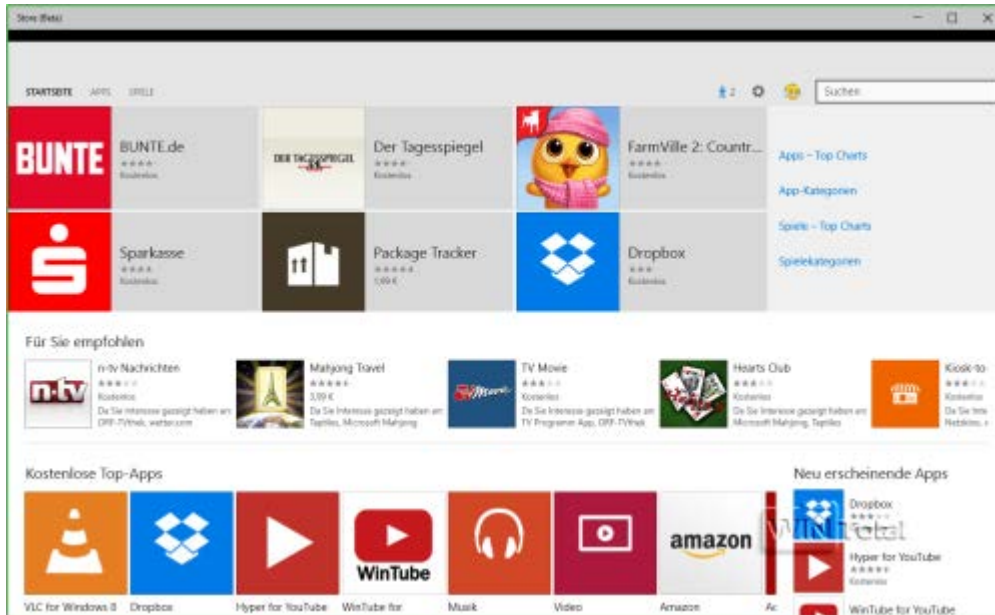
Store (Beta)

STARTSEITE APPS SPIELE

2

Suchen

BUNTE

BUNTE.de
★★★★
Kostenlos

DER TAGESSPIEGEL

Der Tagesspiegel
★★★★
Kostenlos

FarmVille 2: Countr...
★★★★
Kostenlos

Apps – Top Charts

App-Kategorien

Spiele – Top Charts

Spielekategorien

Sparkasse
★★★★
Kostenlos

Package Tracker
★★★★★
1,99 €

Dropbox
★★★
Kostenlos

Für Sie empfohlen

n-tv

n-tv Nachrichten
★★★
Kostenlos
Da Sie Interesse gezeigt haben an ORF-TVthek, wetter.com

Mahjong Travel
★★★★
3,99 €
Da Sie Interesse gezeigt haben an Taptiles, Microsoft Mahjong

TV Movie
★★★
Kostenlos
Da Sie Interesse gezeigt haben an TV Programm App, ORF-TVthek

Hearts Club
★★★
Kostenlos
Da Sie Interesse gezeigt haben an Microsoft Mahjong, Taptiles

Kiosk-to
★★★
Kostenlos
Da Sie Inte
Netzkios...

Kostenlose Top-Apps

WinTube

amazon

VLC for Windows 8 Dropbox Hyper for YouTube WinTube for Musik Video Amazon Ac

Neu erscheinende Apps

Dropbox
★★★
Kostenlos

Hyper for YouTube
★★★★
Kostenlos

WinTube for YouTube

WinTotal